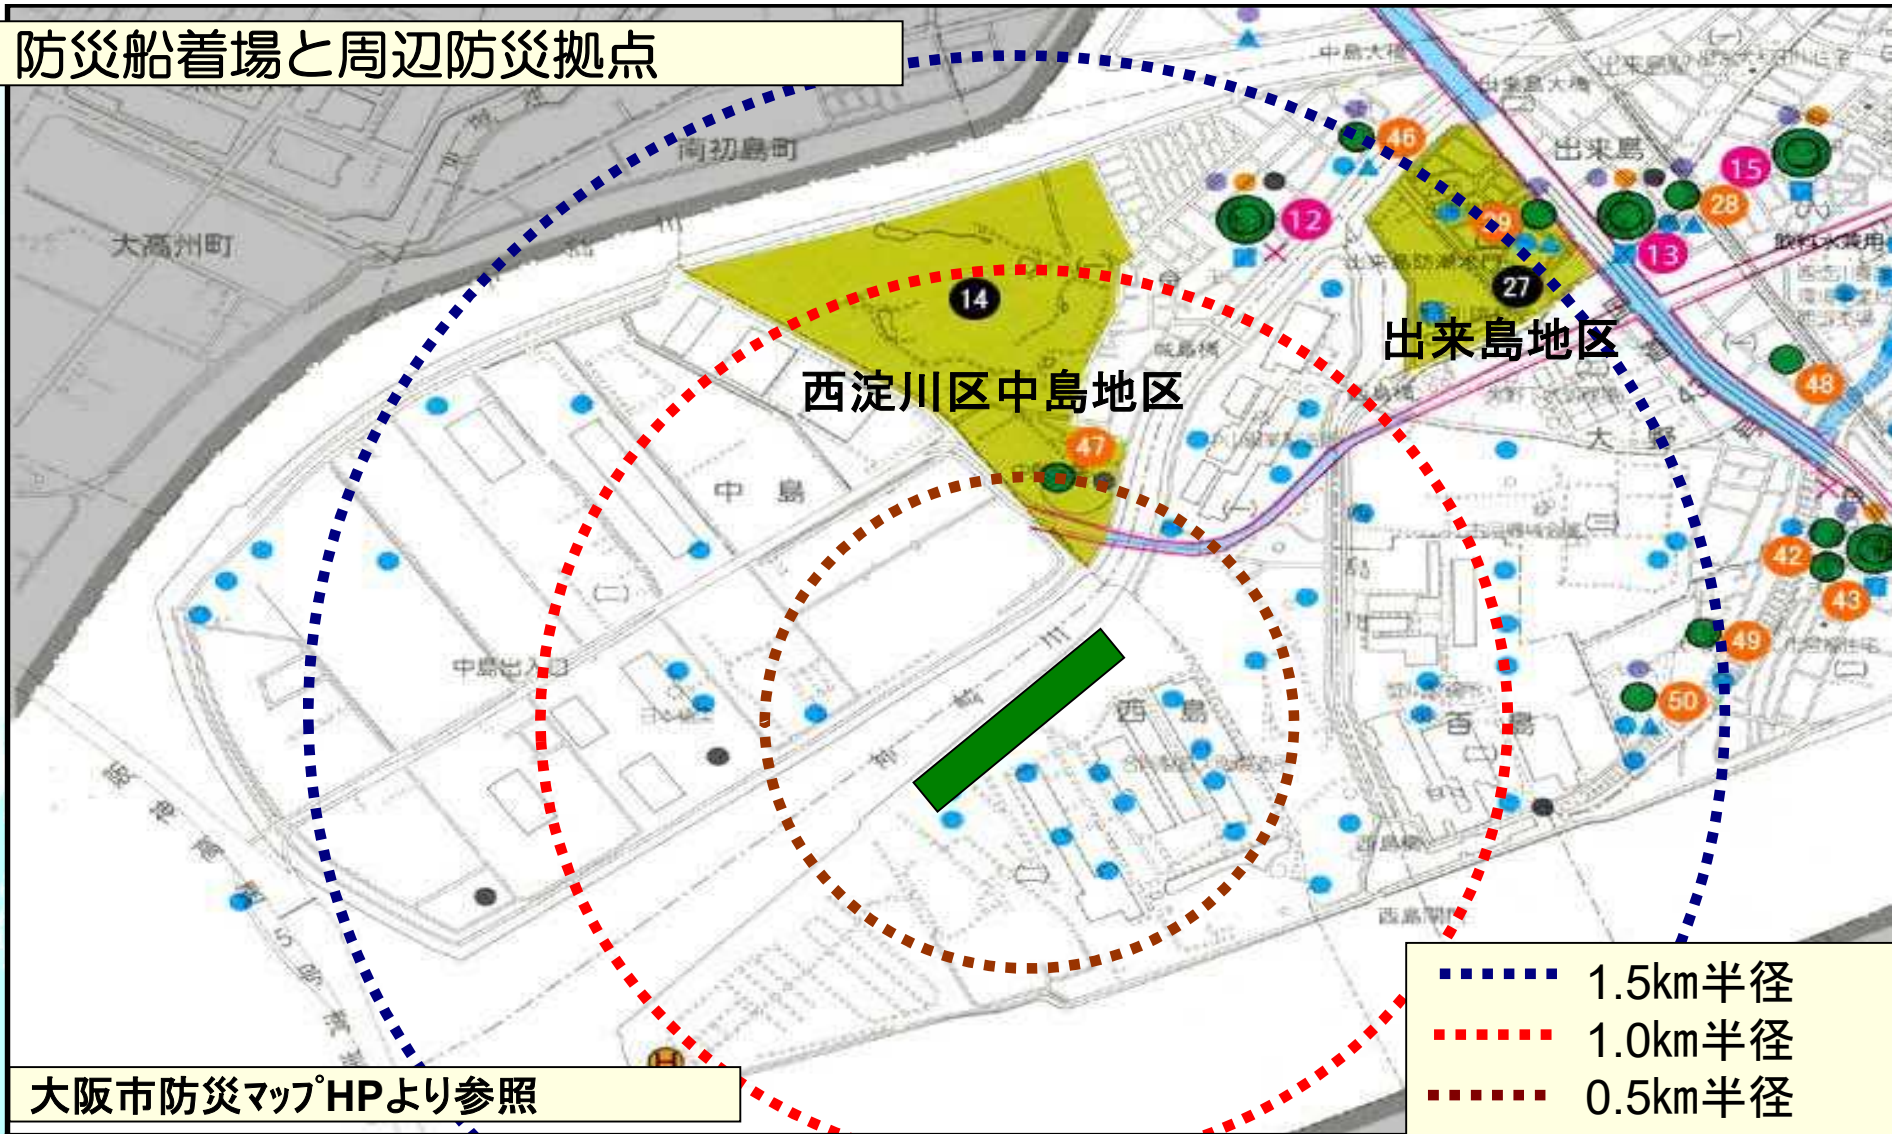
防災船着場と周辺防災拠点

南初島町

大高洲町

14

46

12

15

28

13

27

出来島

出来島地区

西淀川区中島地区

47

48

中島

42

43

49

50

西島

中島出入口

1.5km半径
1.0km半径
0.5km半径

大阪市防災ﾏｯﾌﾟHPより参照